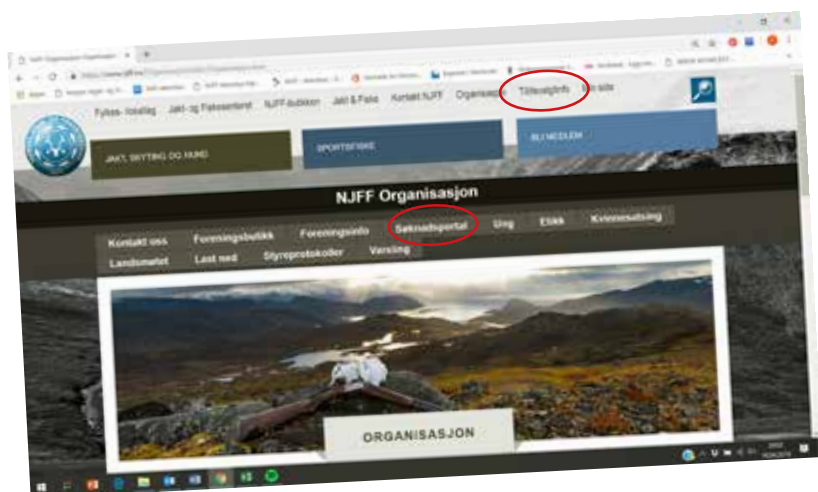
Fylkes- lokallag Jakt- og Fiskesenteret NJFF-butikken Jakt & Fiske Kontakt NJFF Organisasjon Tillitsvalgtinfo Min side

JAKT, SKYTING OG HUND

SPORTSFISKE

BLI MEDLEM

NJFF Organisasjon

Kontakt oss Foreningsbutikk Foreningsinfo Søknadsportal Ung Etikk Kvinnesatsing

Landsmøtet Last ned Styreprotokoller Versting

ORGANISASJON